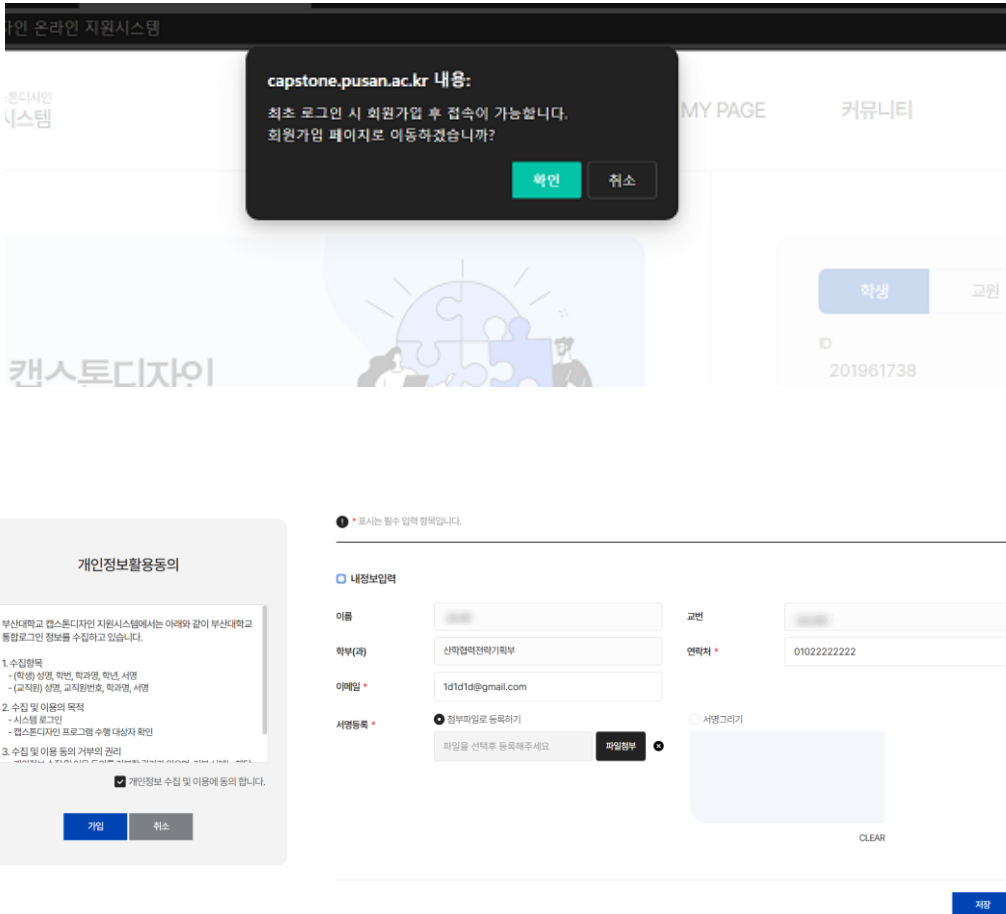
자인 온라인 지원시스템

capstone.pusan.ac.kr 내용:

최초 로그인 시 회원가입 후 접속이 가능합니다.
회원가입 페이지로 이동하겠습니까?

확인 취소

톤디자인
시스템

MY PAGE 커뮤니티

캡스톤디자인

학생 교원

ID
201961738

개인정보활용동의

부산대학교 캡스톤디자인 지원시스템에서는 아래와 같이 부산대학교 통합로그인 정보를 수집하고 있습니다.

1. 수집항목
- (학생) 성명, 학번, 학과명, 학년, 서명
- (교직원) 성명, 교직원번호, 학과명, 서명

2. 수집 및 이용의 목적
- 시스템 로그인
- 캡스톤디자인 프로그램 수행 대상자 확인

3. 수집 및 이용 동의 거부의 권리
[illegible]

개인정보 수집 및 이용에 동의 합니다.

가입 취소

* 표시는 필수 입력 항목입니다.

내정보입력

이름 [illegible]

교번 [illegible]

학부(과) 산학협력전략기획부

연락처 * 01022222222

이메일 * 1d1d1d@gmail.com

서명등록 * 첨부파일로 등록하기

파일을 선택후 등록해주세요 파일첨부

서명그리기

CLEAR

저장